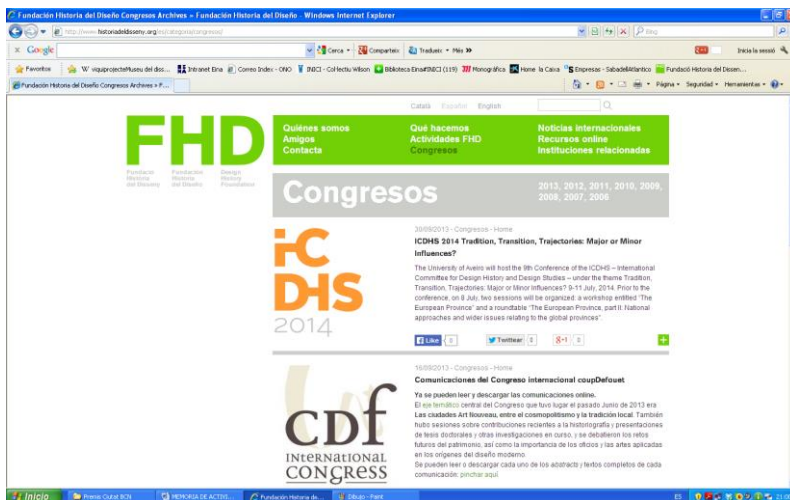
Fundación Historia del Diseño Congresos Archives » Fundación Historia del Diseño - Windows Internet Explorer

http://www.historiadeldisseny.org/es/category/congresos/

Bing

Google

Cerca · Compartеix · Traduеix · Més »

Inicia la sessió

Favoritos

W viquiprojecteMuseu del diss... · Intranet Eina · Correo Index - ONO · INICI - Col·lectiu Wilson · Biblioteca Eina#INICI (119) · Monogràfics · Home la Caixa · Empresas - SabadellAtlantico · Fundació Història del Dissen...

Fundación Historia del Diseño Congresos Archives » F...

Página · Seguridad · Herramientas ·

Català Español English

FHD

Fundació Història del Disseny · Fundación Historia del Diseño · Design History Foundation

Quiénes somos
Amigos
Contacto

Qué hacemos
Actividades FHD
Congresos

Noticias internacionales
Recursos online
Instituciones relacionadas

Congresos

2013, 2012, 2011, 2010, 2009, 2008, 2007, 2006

ICDHS 2014

30/09/2013 - Congresos - Home

ICDHS 2014 Tradition, Transition, Trajectories: Major or Minor Influences?

The University of Aveiro will host the 9th Conference of the ICDHS – International Committee for Design History and Design Studies – under the theme Tradition, Transition, Trajectories: Major or Minor Influences? 9-11 July, 2014. Prior to the conference, on 8 July, two sessions will be organized: a workshop entitled "The European Province" and a roundtable "The European Province, part II: National approaches and wider issues relating to the global provinces"

Like 0 · Twittear 0 · +1 0

16/09/2013 - Congresos - Home

Comunicaciones del Congreso internacional coupDefouet

Ya se pueden leer y descargar las comunicaciones online.

El eje temático central del Congreso que tuvo lugar el pasado Junio de 2013 era Las ciudades Art Nouveau, entre el cosmopolitismo y la tradición local. También hubo sesiones sobre contribuciones recientes a la historiografía y presentaciones de tesis doctorales y otras investigaciones en curso, y se debatieron los retos futuros del patrimonio, así como la importancia de los oficios y las artes aplicadas en los orígenes del diseño moderno.

Se pueden leer o descargar cada uno de los abstracts y textos completos de cada comunicación: pinchar aquí.

cdf International Congress

Inicio · Premis Ciutat BCN · MEMORIA DE ACTIVS... · Fundación Historia de... · Dibujo - Paint · ES · 21:3